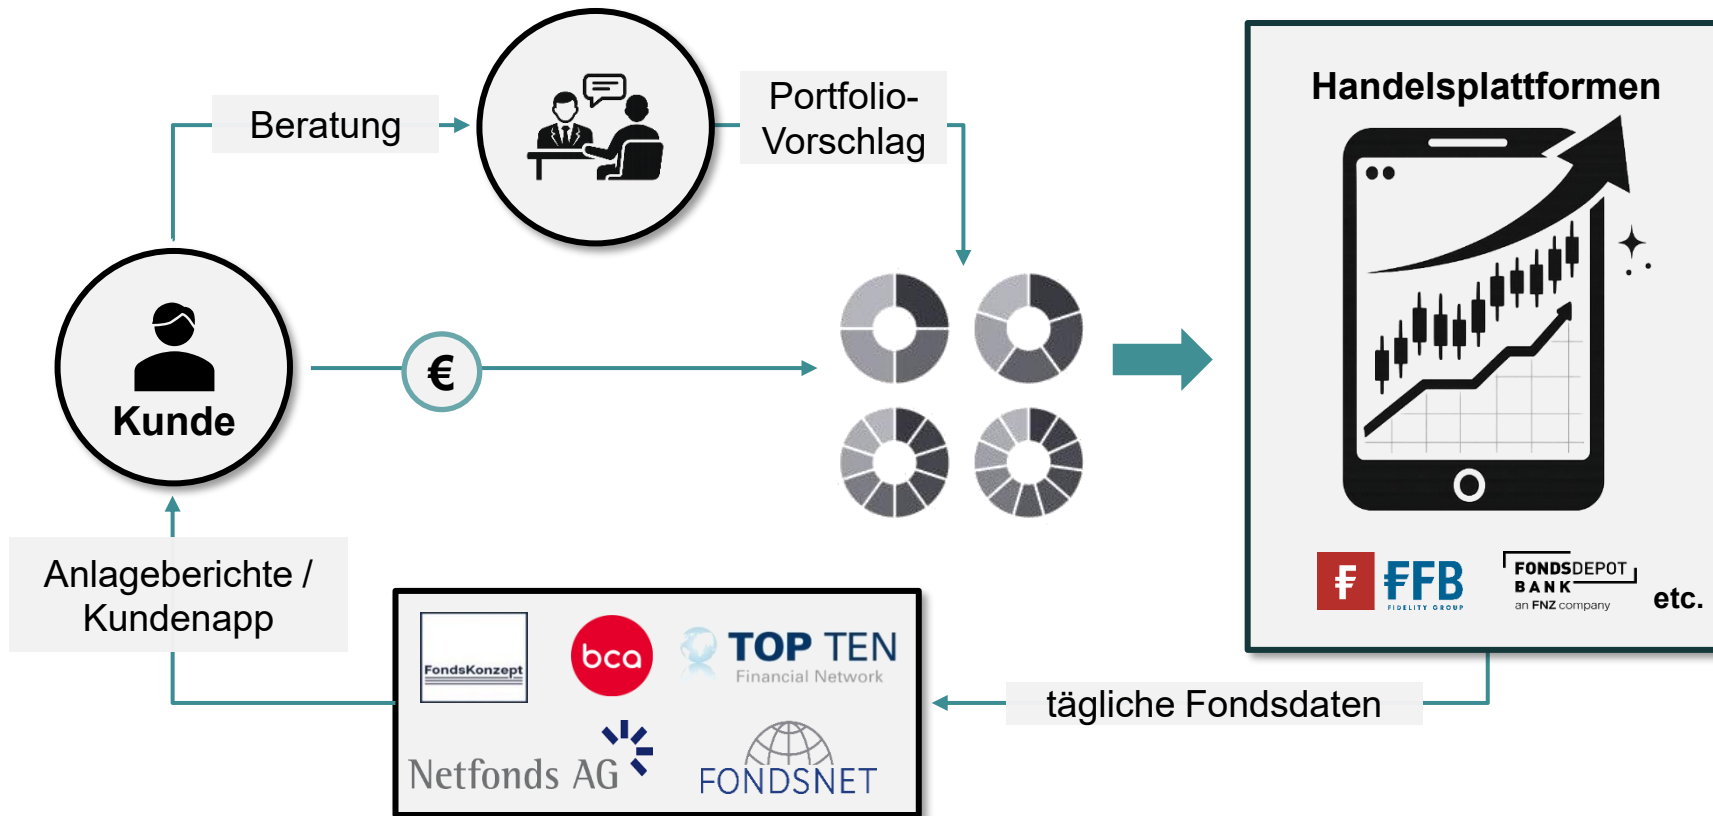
Beratung

Portfolio-Vorschlag

Handelsplattformen

Kunde

€

F FFB FIDELITY GROUP

FONDSDEPOT BANK an FNZ company

etc.

Anlageberichte / Kundenapp

FondsKonzept

bca

TOP TEN Financial Network

Netfonds AG

FONDSNET

tägliche Fondsdaten